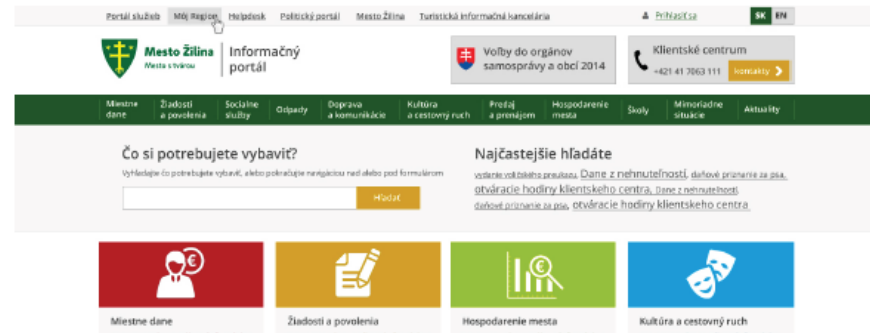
Portál služieb Môj Register Helpdesk Politický portál Mesto Žilina Turistická informačná kancelária

Prihlásiť sa SK EN

Mesto Žilina Mesto s tvárou

Informačný portál

Voľby do orgánov samosprávy a obcí 2014

Klientske centrum +421 41 7063 111 kontakty

Miestne dane | Žiadosti a povolenia | Sociálne služby | Odpady | Doprava a komunikácie | Kultúra a cestovný ruch | Predaj a prenájom | Hospodárenie mesta | Školy | Mimoriadne situácie | Aktuality

Čo si potrebujete vybaviť?

Vyhľadajte čo potrebujete vybaviť, alebo pokračujte navigáciou nad alebo pod formulárom

Hľadať

Najčastejšie hľadáte

vydanie voličského preukazu, Dane z nehnuteľností, daňové priznanie za psa, otváracie hodiny klientskeho centra, Dane z nehnuteľností, daňové priznanie za psa, otváracie hodiny klientskeho centra

Miestne dane

Žiadosti a povolenia

Hospodárenie mesta

Kultúra a cestovný ruch